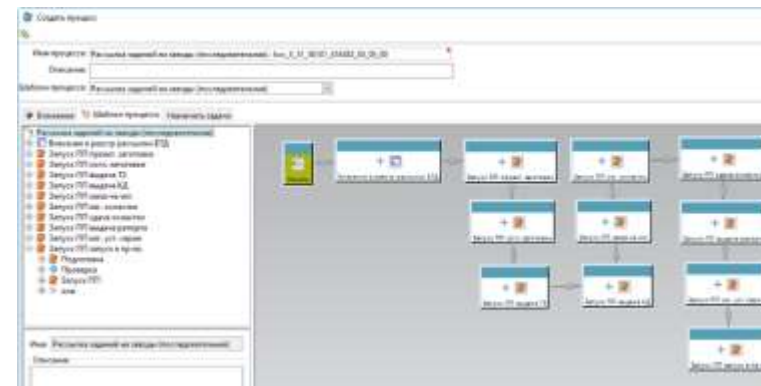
Создать процесс

Имя процесса: Рассылка заданий на заводы (последовательно) - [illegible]

Описание:

Шаблоны процесса: Рассылка заданий на заводы (последовательно)

Вложения | Шаблоны процесса | Назначить задачи

Рассылка заданий на заводы (последовательно)
Внесение в реестр рассылки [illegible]
Запуск ПП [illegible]
Запуск ПП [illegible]
Запуск ПП выдача ТД
Запуск ПП выдача КД
Запуск ПП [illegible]
Запуск ПП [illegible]
Запуск ПП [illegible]
Запуск ПП выдача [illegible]
Запуск ПП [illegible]
Запуск ПП запуск в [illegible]
Подготовка
Проверка
Запуск ПП
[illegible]

Имя: Рассылка заданий на заводы (последовательно)

Описание:

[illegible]